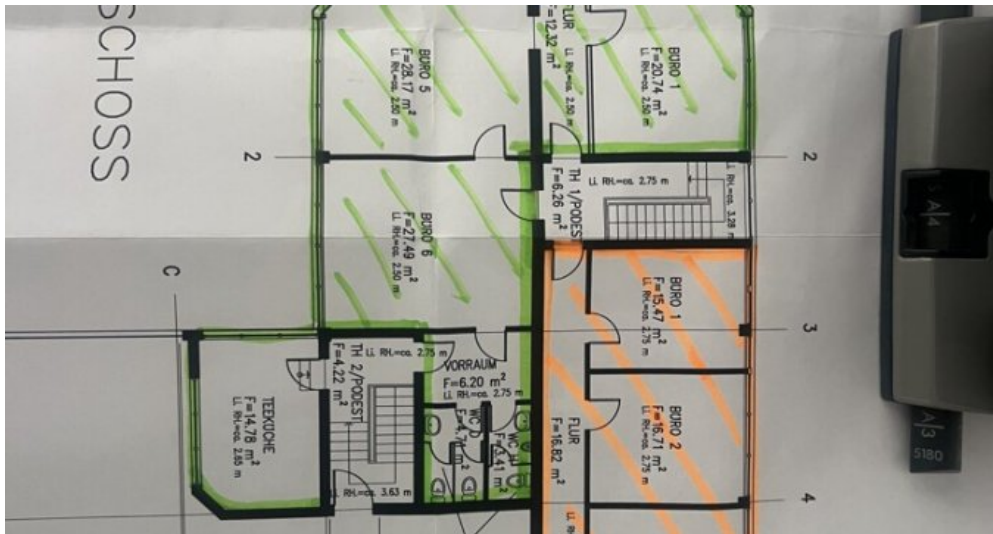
SCHOSS

BÜRO 5
F=28.17 $m^2$
Li. RH.=ca. 2.50 m

FLUR
F=12.32 $m^2$
Li. RH.=ca. 2.50 m

BÜRO 1
F=20.74 $m^2$
Li. RH.=ca. 2.50 m

2

2

TH 1/PODEST
F=6.26 $m^2$
Li. RH.=ca. 2.75 m

Li. RH.=ca. 3.28 m

BÜRO 6
F=27.49 $m^2$
Li. RH.=ca. 2.50 m

C

BÜRO 1
F=15.47 $m^2$
Li. RH.=ca. 2.75 m

3

TH 2/PODEST
F=4.22 $m^2$
Li. RH.=ca. 2.75 m

VORRAUM
F=6.20 $m^2$
Li. RH.=ca. 2.75 m

TEEKÜCHE
F=14.78 $m^2$
Li. RH.=ca. 2.85 m

WC D
F=4.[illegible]

WC H
F=3.41 $m^2$

FLUR
F=16.82 $m^2$

BÜRO 2
F=16.71 $m^2$
Li. RH.=ca. 2.75 m

Li. RH.=ca. 3.63 m

4

Li. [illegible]

A4

A3

5180